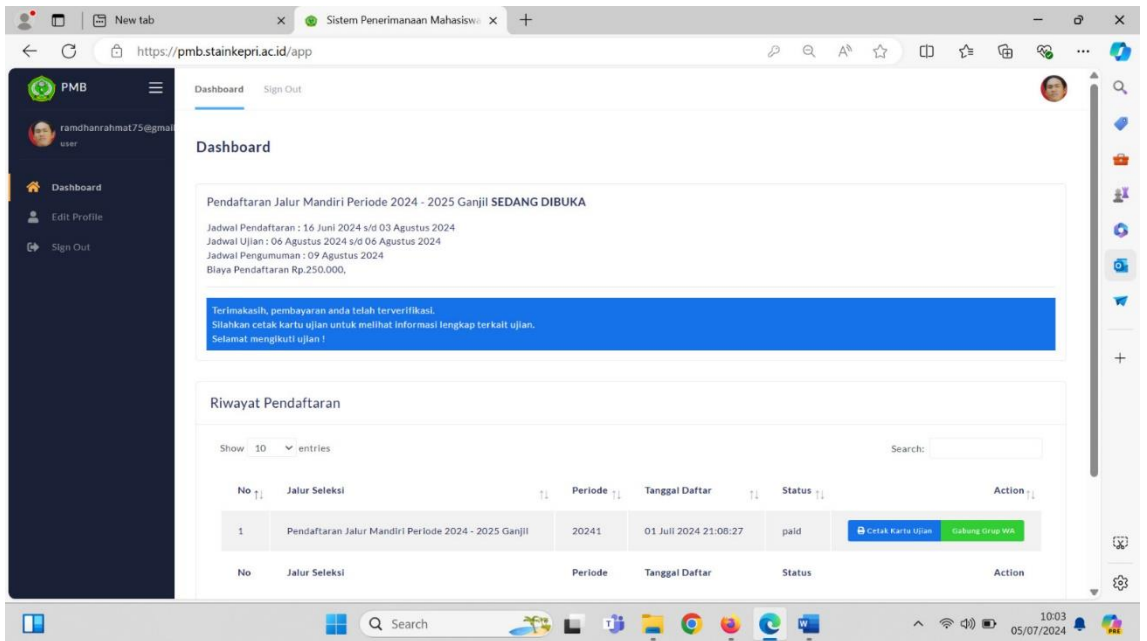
New tab
Sistem Penerimanaan Mahasisw
https://pmb.stainkepri.ac.id/app

PMB
ramdhanrahmat75@gmai
user
Dashboard
Edit Profile
Sign Out

Dashboard Sign Out

Dashboard

Pendaftaran Jalur Mandiri Periode 2024 - 2025 Ganjil SEDANG DIBUKA

Jadwal Pendaftaran : 16 Juni 2024 s/d 03 Agustus 2024
Jadwal Ujian : 06 Agustus 2024 s/d 06 Agustus 2024
Jadwal Pengumuman : 09 Agustus 2024
Biaya Pendaftaran Rp.250.000,

Terimakasih, pembayaran anda telah terverifikasi.
Silahkan cetak kartu ujian untuk melihat informasi lengkap terkait ujian.
Selamat mengikuti ujian !

Riwayat Pendaftaran

Show 10 entries
Search:

| No | Jalur Seleksi | Periode | Tanggal Daftar | Status | Action |
|---|---|---|---|---|---|
| 1 | Pendaftaran Jalur Mandiri Periode 2024 - 2025 Ganjil | 20241 | 01 Juli 2024 21:08:27 | paid | Cetak Kartu Ujian Gabung Grup WA |
| No | Jalur Seleksi | Periode | Tanggal Daftar | Status | Action |

Search
10:03
05/07/2024